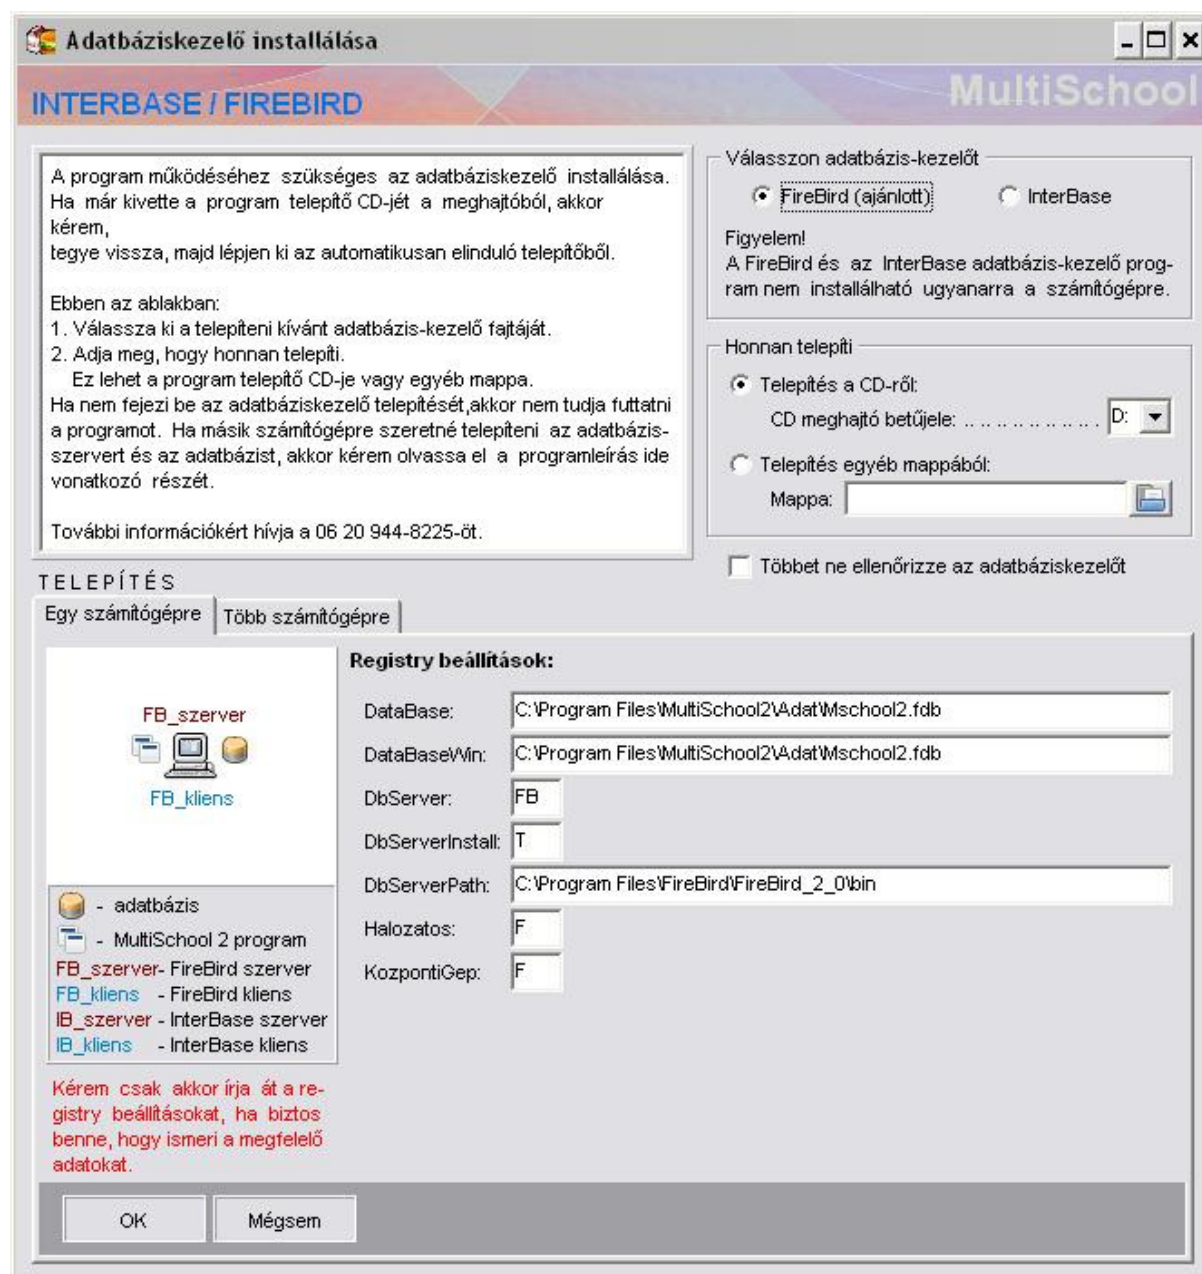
Adatbáziskezelő installálása

INTERBASE / FIREBIRD

MultiSchool

A program működéséhez szükséges az adatbáziskezelő installálása. Ha már kivette a program telepítő CD-jét a meghajtóból, akkor kérem,
tegye vissza, majd lépjen ki az automatikusan elinduló telepítőből.

Ebben az ablakban:
1. Válassza ki a telepíteni kívánt adatbázis-kezelő fajtáját.
2. Adja meg, hogy honnan telepíti.
Ez lehet a program telepítő CD-je vagy egyéb mappa.
Ha nem fejezi be az adatbáziskezelő telepítését,akkor nem tudja futtatni a programot. Ha másik számítógépre szeretné telepíteni az adatbázisszervert és az adatbázist, akkor kérem olvassa el a programleírás ide vonatkozó részét.

További információkért hívja a 06 20 944-8225-öt.

Válasszon adatbázis-kezelőt
FireBird (ajánlott)
InterBase

Figyelem!
A FireBird és az InterBase adatbázis-kezelő program nem installálható ugyanarra a számítógépre.

Honnan telepíti
Telepítés a CD-ről:
CD meghajtó betűjele: .. .. .. .. .. .. .. .. D:
Telepítés egyéb mappából:
Mappa:

Többet ne ellenőrizze az adatbáziskezelőt

TELEPÍTÉS

Egy számítógépre
Több számítógépre

FB_szerver
FB_kliens

adatbázis
- MultiSchool 2 program
FB_szerver- FireBird szerver
FB_kliens - FireBird kliens
IB_szerver - InterBase szerver
IB_kliens - InterBase kliens

Kérem csak akkor írja át a registry beállításokat, ha biztos benne, hogy ismeri a megfelelő adatokat.

Registry beállítások:

| | |
|---|---|
| DataBase: | C:\Program Files\MultiSchool2\Adat\Mschool2.fdb |
| DataBaseWin: | C:\Program Files\MultiSchool2\Adat\Mschool2.fdb |
| DbServer: | FB |
| DbServerInstall: | T |
| DbServerPath: | C:\Program Files\FireBird\FireBird_2_0\bin |
| Halozatos: | F |
| KozpontiGep: | F |

OK
Mégsem